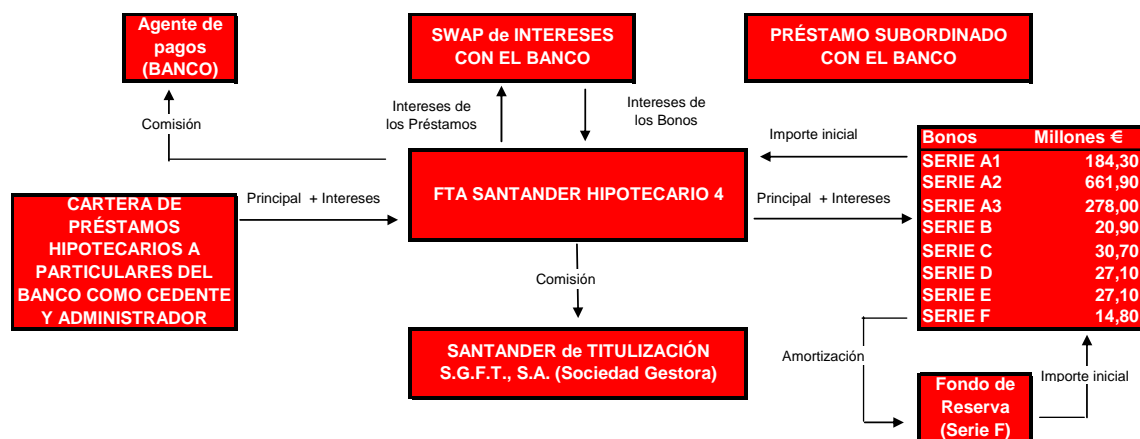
Agente de pagos (BANCO)

SWAP de INTERESES CON EL BANCO

PRÉSTAMO SUBORDINADO CON EL BANCO

Comisión

Intereses de los Préstamos

Intereses de los Bonos

Importe inicial

CARTERA DE PRÉSTAMOS HIPOTECARIOS A PARTICULARES DEL BANCO COMO CEDENTE Y ADMINISTRADOR

Principal + Intereses

FTA SANTANDER HIPOTECARIO 4

Principal + Intereses

| Bonos | Millones € |
|---|---|
| SERIE A1 | 184,30 |
| SERIE A2 | 661,90 |
| SERIE A3 | 278,00 |
| SERIE B | 20,90 |
| SERIE C | 30,70 |
| SERIE D | 27,10 |
| SERIE E | 27,10 |
| SERIE F | 14,80 |

Comisión

SANTANDER de TITULIZACIÓN S.G.F.T., S.A. (Sociedad Gestora)

Amortización

Fondo de Reserva (Serie F)

Importe inicial